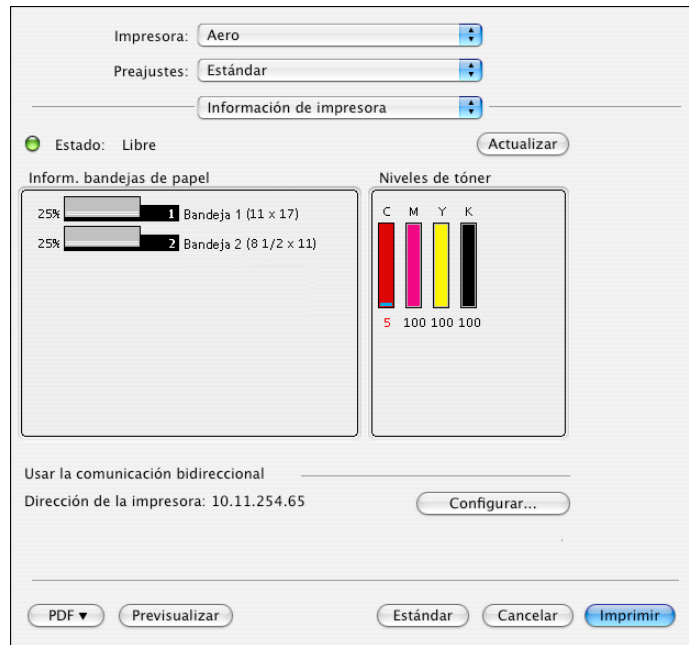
Impresora: Aero

Preajustes: Estándar

Información de impresora

Estado: Libre

Actualizar

Inform. bandejas de papel

25% 1 Bandeja 1 (11 x 17)

25% 2 Bandeja 2 (8 1/2 x 11)

Niveles de tóner

C M Y K

5 100 100 100

Usar la comunicación bidireccional

Dirección de la impresora: 10.11.254.65

Configurar...

PDF ▾ Previsualizar Estándar Cancelar Imprimir